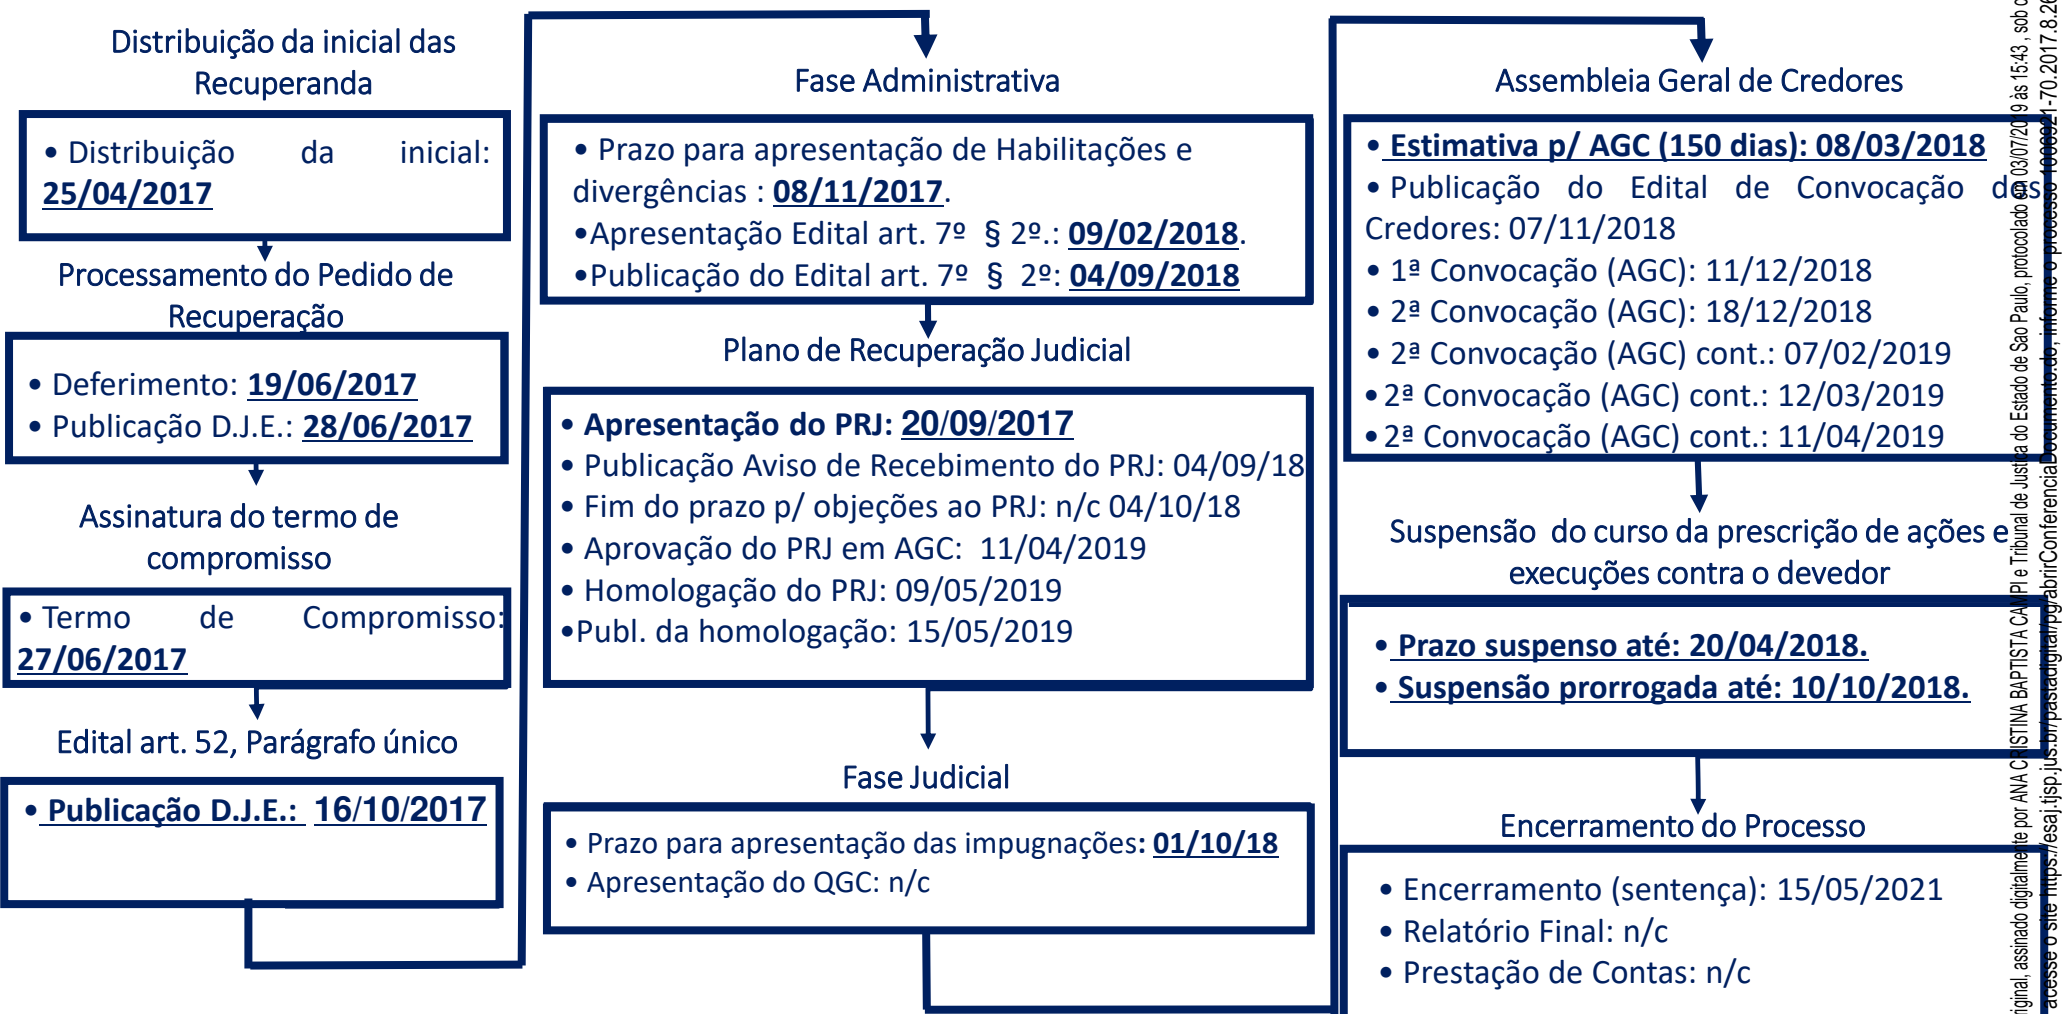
Distribuição da inicial das Recuperanda

• Distribuição da inicial: 25/04/2017

Processamento do Pedido de Recuperação

• Deferimento: 19/06/2017
• Publicação D.J.E.: 28/06/2017

Assinatura do termo de compromisso

• Termo de Compromisso: 27/06/2017

Edital art. 52, Parágrafo único

• Publicação D.J.E.: 16/10/2017

Fase Administrativa

• Prazo para apresentação de Habilitações e divergências : 08/11/2017.
•Apresentação Edital art. 7º § 2º.: 09/02/2018.
•Publicação do Edital art. 7º § 2º: 04/09/2018

Plano de Recuperação Judicial

• Apresentação do PRJ: 20/09/2017
• Publicação Aviso de Recebimento do PRJ: 04/09/18
• Fim do prazo p/ objeções ao PRJ: n/c 04/10/18
• Aprovação do PRJ em AGC: 11/04/2019
• Homologação do PRJ: 09/05/2019
•Publ. da homologação: 15/05/2019

Fase Judicial

• Prazo para apresentação das impugnações: 01/10/18
• Apresentação do QGC: n/c

Assembleia Geral de Credores

• Estimativa p/ AGC (150 dias): 08/03/2018
• Publicação do Edital de Convocação dos Credores: 07/11/2018
• 1ª Convocação (AGC): 11/12/2018
• 2ª Convocação (AGC): 18/12/2018
• 2ª Convocação (AGC) cont.: 07/02/2019
• 2ª Convocação (AGC) cont.: 12/03/2019
• 2ª Convocação (AGC) cont.: 11/04/2019

Suspensão do curso da prescrição de ações e execuções contra o devedor

• Prazo suspenso até: 20/04/2018.
• Suspensão prorrogada até: 10/10/2018.

Encerramento do Processo

• Encerramento (sentença): 15/05/2021
• Relatório Final: n/c
• Prestação de Contas: n/c

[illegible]iginal, assinado digitalmente por ANA CRISTINA BAPTISTA CAMPI e Tribunal de Justiça do Estado de São Paulo, protocolado em 03/07/2019 às 15:43, sob o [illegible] acesse o site https://esaj.tjsp.jus.br/pastadigital/pg/abrirConferenciaDocumento.do, informe o processo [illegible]-70.2017.8.26